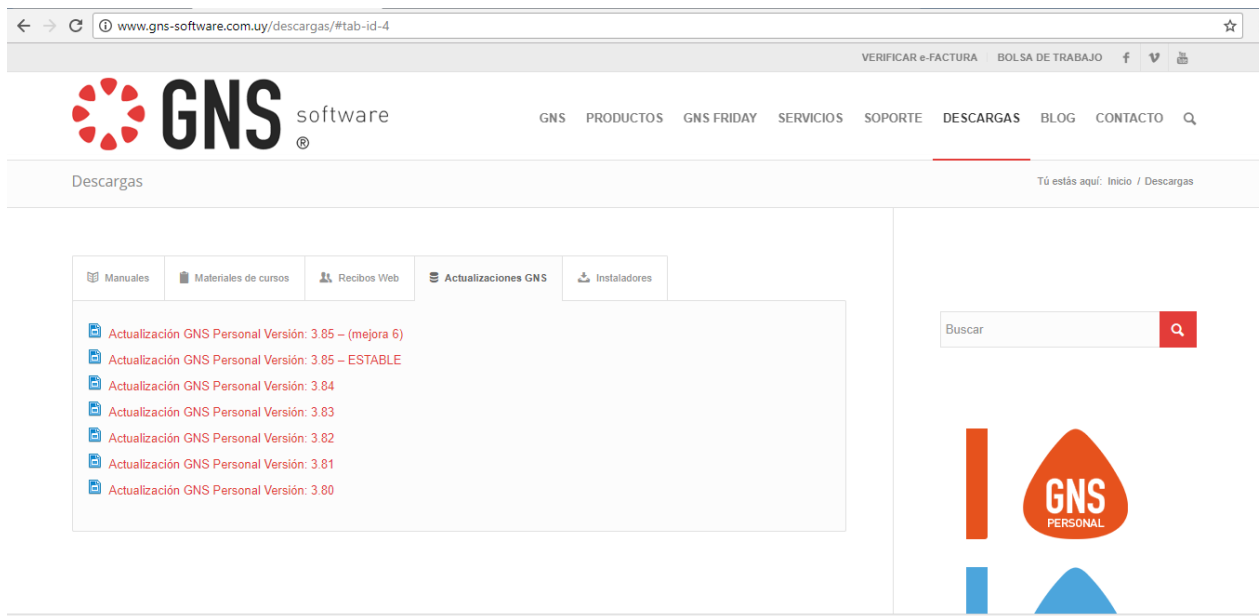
www.gns-software.com.uy/descargas/#tab-id-4

VERIFICAR e-FACTURA | BOLSA DE TRABAJO

GNS software ®

GNS PRODUCTOS GNS FRIDAY SERVICIOS SOPORTE DESCARGAS BLOG CONTACTO

Descargas

Tú estás aquí: Inicio / Descargas

Manuales | Materiales de cursos | Recibos Web | Actualizaciones GNS | Instaladores

Actualización GNS Personal Versión: 3.85 – (mejora 6)
Actualización GNS Personal Versión: 3.85 – ESTABLE
Actualización GNS Personal Versión: 3.84
Actualización GNS Personal Versión: 3.83
Actualización GNS Personal Versión: 3.82
Actualización GNS Personal Versión: 3.81
Actualización GNS Personal Versión: 3.80

Buscar

GNS PERSONAL